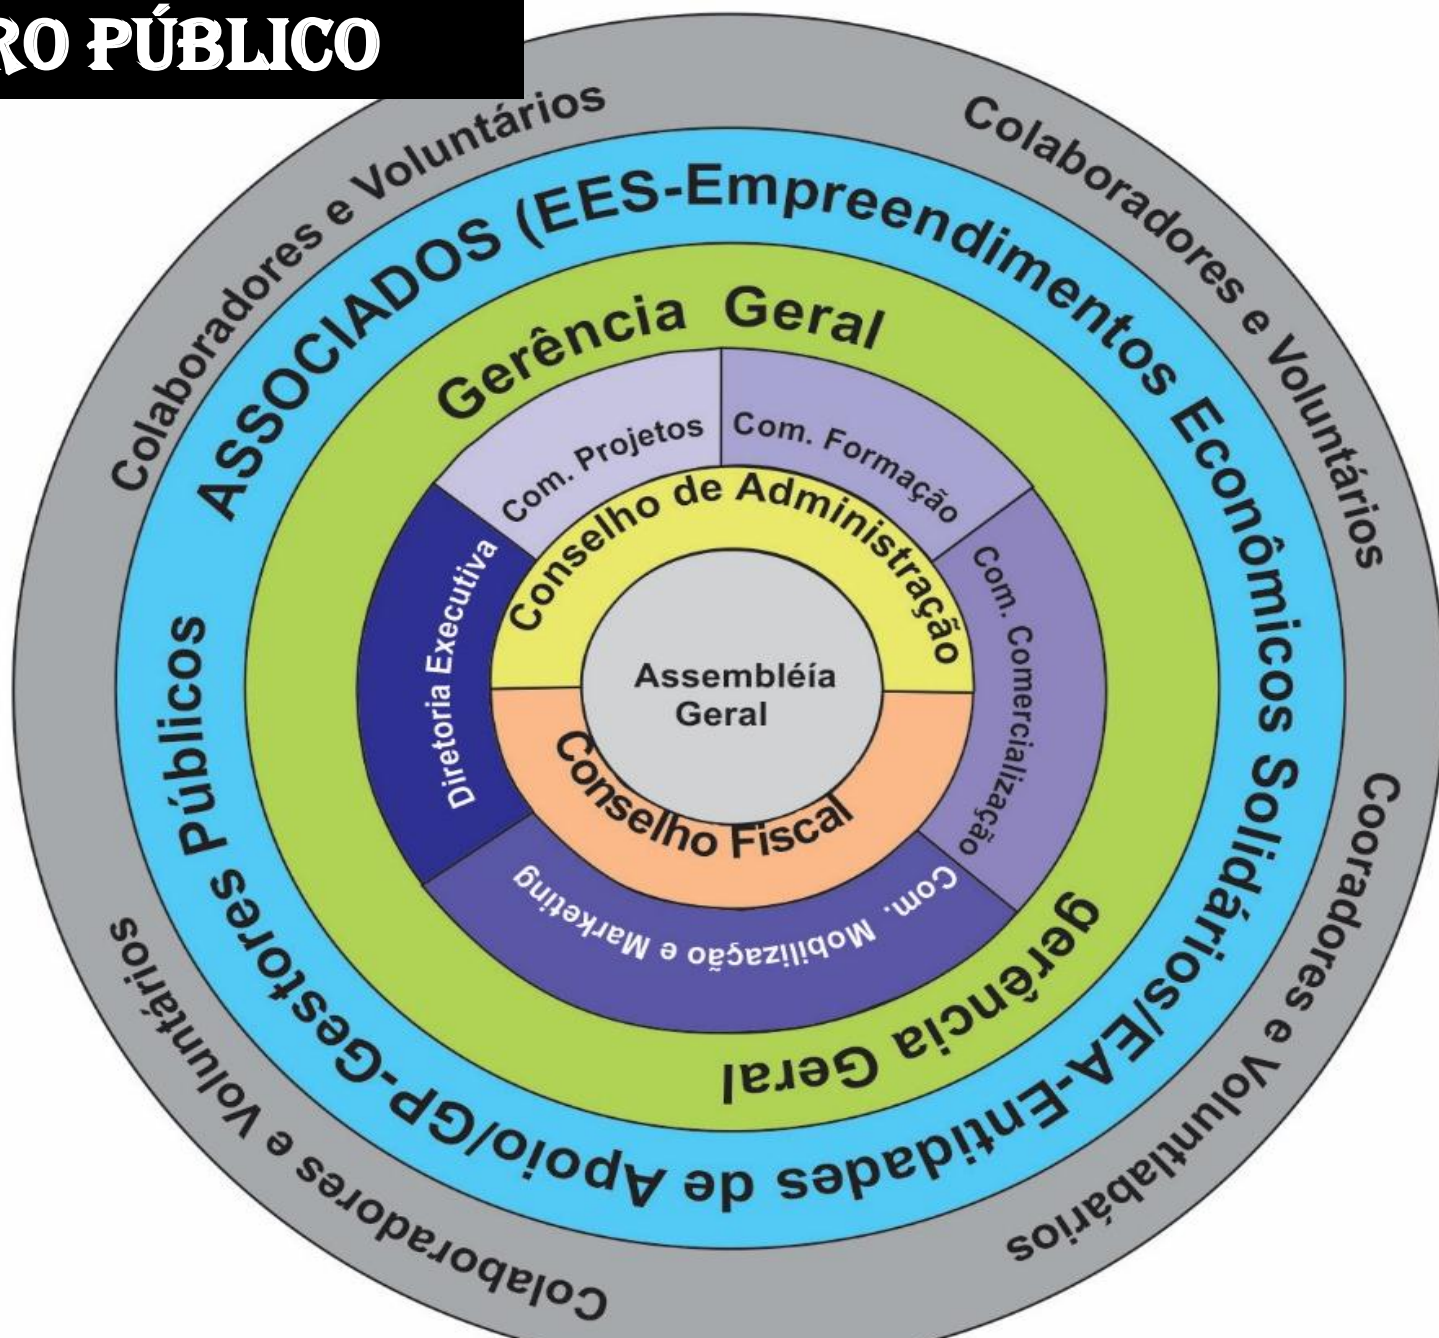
RO PÚBLICO

Colaboradores e Voluntários

Colaboradores e Voluntários

ASSOCIADOS (EES-Empreendimentos Econômicos Solidários/EA-Entidades de Apoio/GP-Gestores Públicos

Gerência Geral

Com. Projetos

Com. Formação

Conselho de Administração

Diretoria Executiva

Com. Comercialização

Assembléia Geral

Conselho Fiscal

Com. Mobilização e Marketing

Gerência Geral

Cooradores e Voluntiabários

Colaboradores e Voluntários